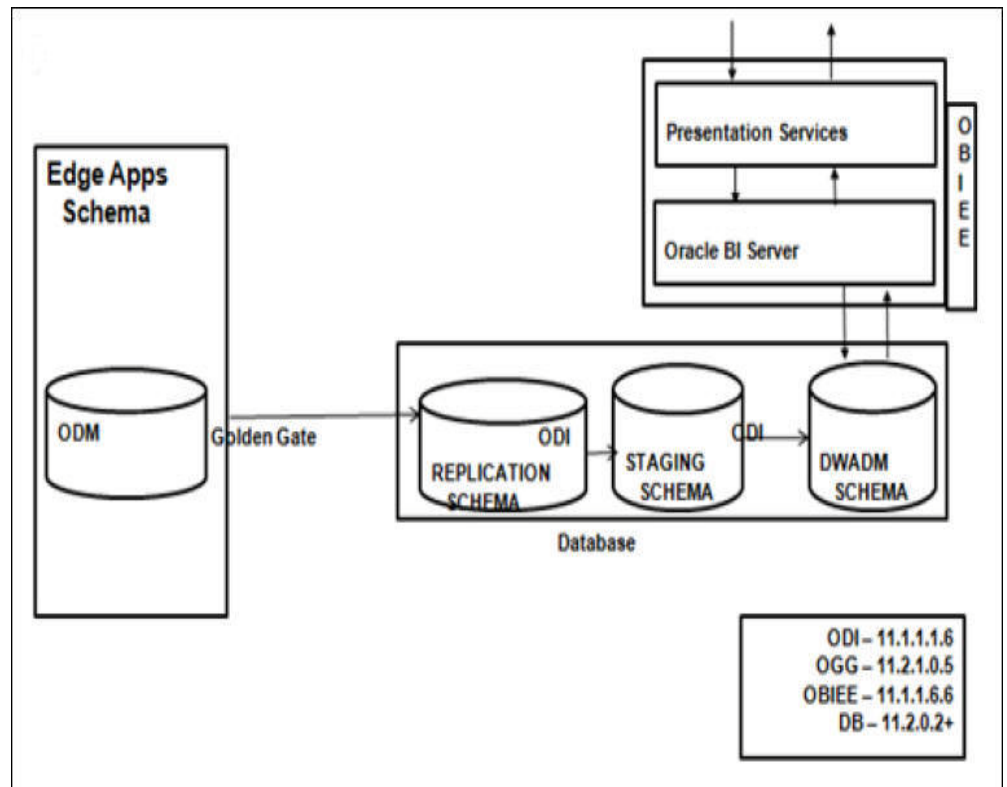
Presentation Services

OBIEE

Oracle BI Server

Edge Apps Schema

ODM

Golden Gate

ODI

REPLICATION SCHEMA

STAGING SCHEMA

ODI

DWADM SCHEMA

Database

ODI – 11.1.1.1.6
OGG – 11.2.1.0.5
OBIEE – 11.1.1.6.6
DB – 11.2.0.2+